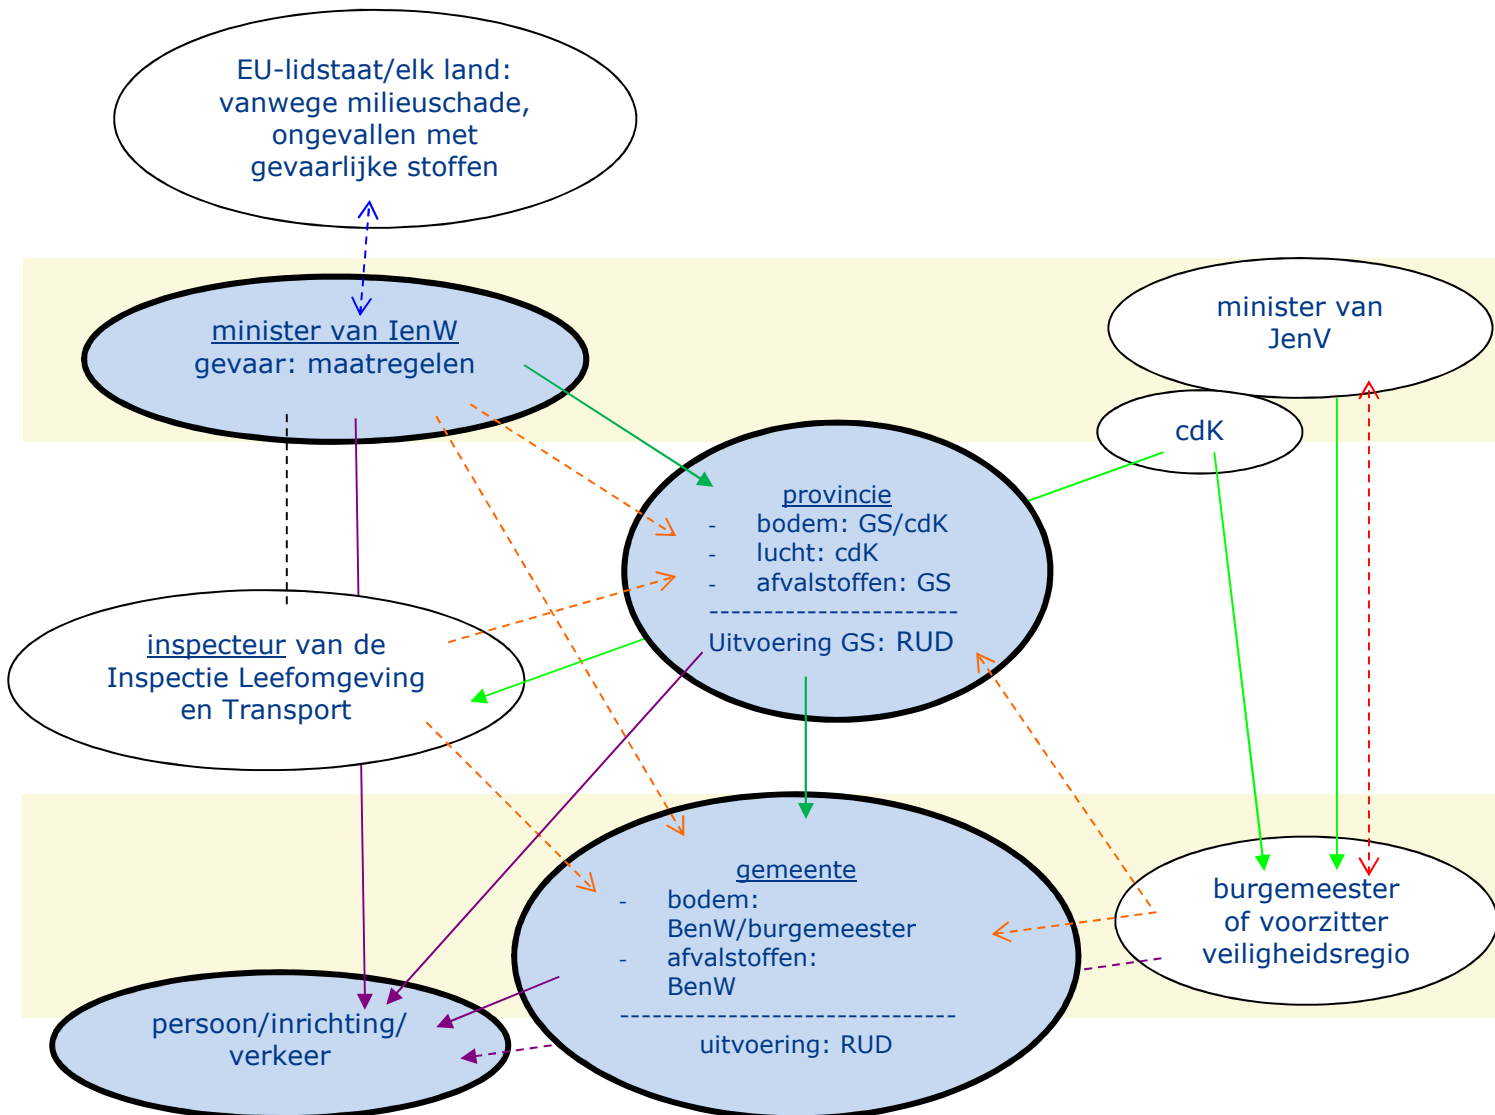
EU-lidstaat/elk land: vanwege milieuschade, ongevallen met gevaarlijke stoffen

minister van IenW
gevaar: maatregelen

minister van JenV

cdK

provincie
- bodem: GS/cdK
- lucht: cdK
- afvalstoffen: GS
-----------------------
Uitvoering GS: RUD

inspecteur van de Inspectie Leefomgeving en Transport

gemeente
- bodem: BenW/burgemeester
- afvalstoffen: BenW
------------------------------
uitvoering: RUD

burgemeester of voorzitter veiligheidsregio

persoon/inrichting/ verkeer